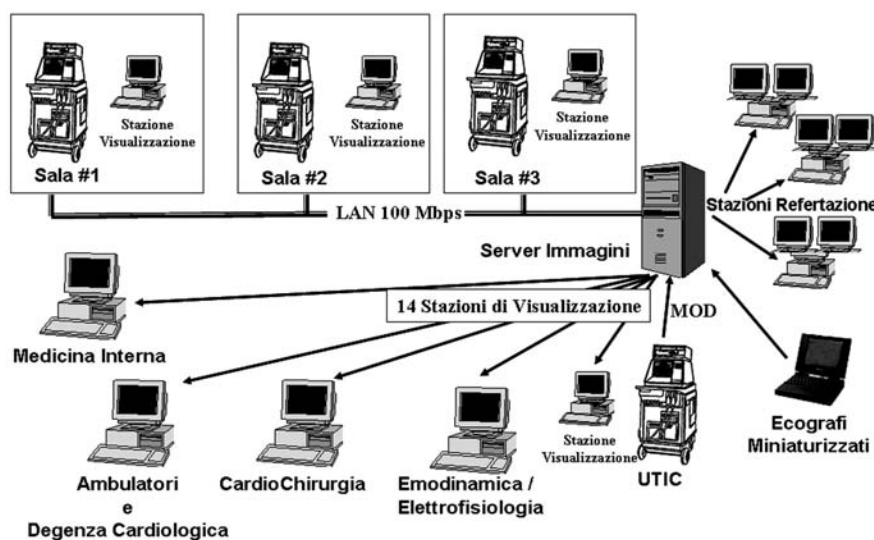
Stazione Visualizzazione

Sala #1

Stazione Visualizzazione

Sala #2

Stazione Visualizzazione

Sala #3

LAN 100 Mbps

Stazioni Refertazione

Server Immagini

14 Stazioni di Visualizzazione

MOD

Medicina Interna

Ambulatori e Degenza Cardiologica

CardioChirurgia

Emodinamica / Elettrofisiologia

Stazione Visualizzazione

UTIC

Ecografi Miniaturizzati